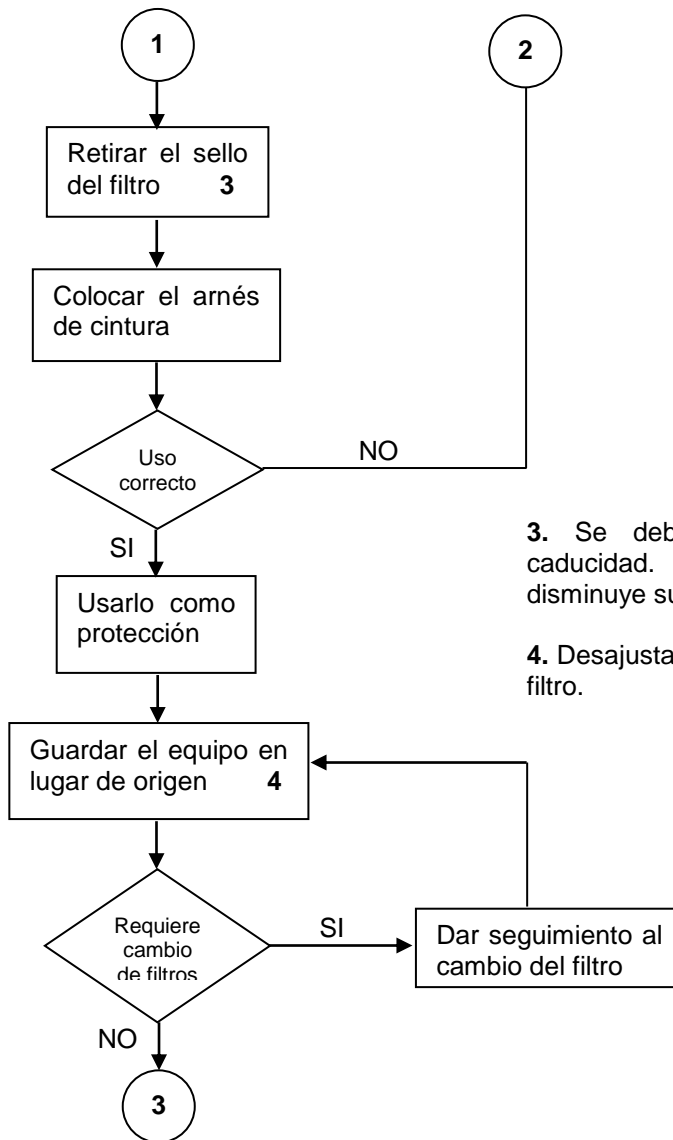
1

2

Retirar el sello del filtro **3**

Colocar el arnés de cintura

Uso correcto

NO

SI

Usarlo como protección

**3.** Se deb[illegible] caducidad. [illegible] disminuye su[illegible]

**4.** Desajusta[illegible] filtro.

Guardar el equipo en lugar de origen **4**

Requiere cambio de filtros

SI

Dar seguimiento al cambio del filtro

NO

3